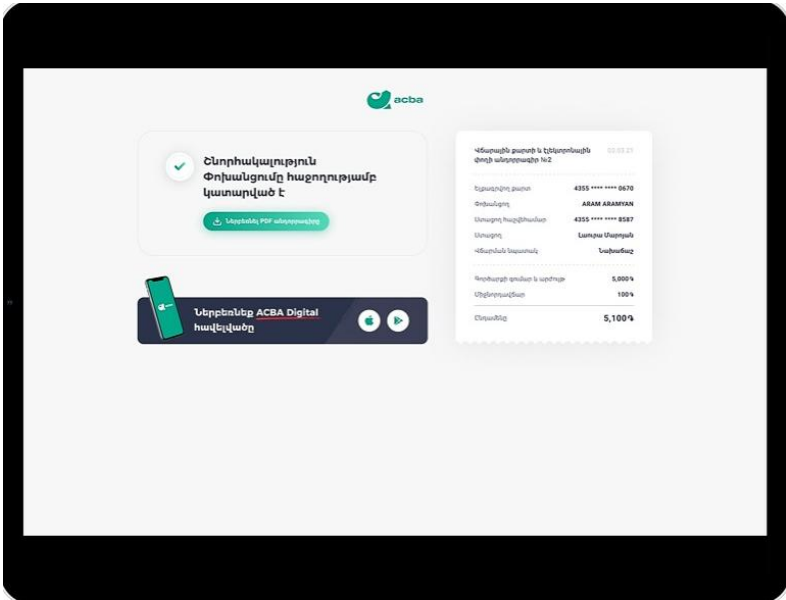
acba

Շնորհակալություն
Փոխանցումը հաջողությամբ կատարված է

Ներբեռնել PDF անդորրագիրը

Ներբեռնեք ACBA Digital հավելվածը

Վճարային քարտի և էլեկտրոնային փոխ անդորրագիր №2 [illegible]

| | |
|---|---|
| Վճարողի քարտ | 4355 **** **** 0670 |
| Փոխանցող | ARAM ARAMYAN |
| Ստացող հաշվեհամար | 4355 **** **** 8587 |
| Ստացող | Լաուրա Մարյան |
| Վճարման նպատակ | Նախահաշ |
| Փոխանցվող գումար և արժույթ | 5,000֏ |
| Միջնորդավճար | 100֏ |
| Ընդամենը | 5,100֏ |